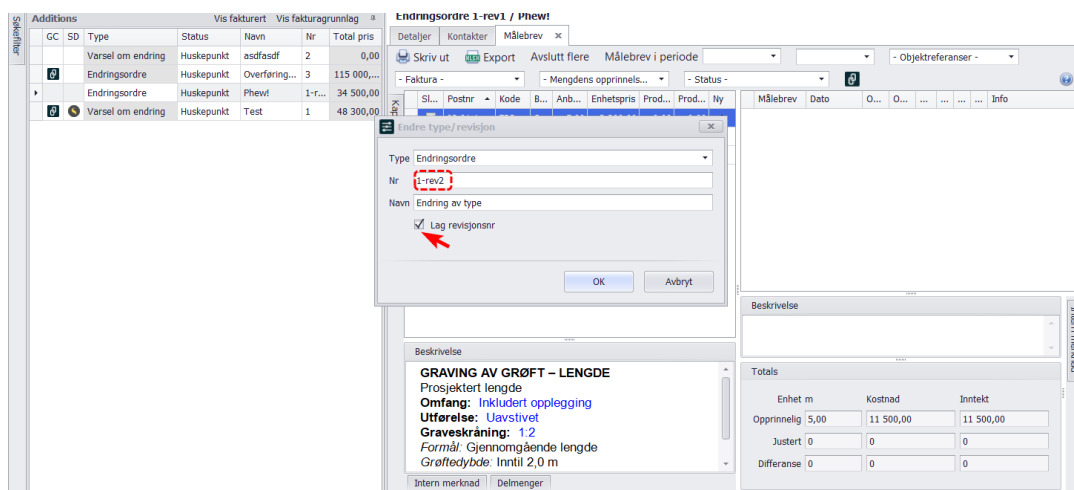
Søkefilter

Additions Vis fakturert Vis fakturagrunnlag

| GC | SD | Type | Status | Navn | Nr | Total pris |
|---|---|---|---|---|---|---|
| | | Varsel om endring | Huskepunkt | asdfasdf | 2 | 0,00 |
| | | Endringsordre | Huskepunkt | Overføring... | 3 | 115 000,... |
| | | Endringsordre | Huskepunkt | Phew! | 1-r... | 34 500,00 |
| | | Varsel om endring | Huskepunkt | Test | 1 | 48 300,00 |

Endringsordre 1-rev1 / Phew!

Detaljer Kontakter Målebrev

Skriv ut Export Avslutt flere Målebrev i periode - Objektreferanser -

- Faktura - - Mengdens opprinnels... - Status -

Sl... Postnr Kode B... Anb... Enhetspris Prod... Prod... Ny

Målebrev Dato O... O... ... ... ... ... Info

Endre type/ revisjon

Type Endringsordre

Nr 1-rev2

Navn Endring av type

Lag revisjonsnr

OK Avbryt

Beskrivelse

Beskrivelse

GRAVING AV GRØFT – LENGDE
Prosjektert lengde
Omfang: Inkludert opplegging
Utførelse: Uavstivet
Graveskråning: 1:2
Formål: Gjennomgående lengde
Grøftedybde: Inntil 2,0 m

Intern merknad Delmenger

Totals

| | Enhet m | Kostnad | Inntekt |
|---|---|---|---|
| Opprinnelig | 5,00 | 11 500,00 | 11 500,00 |
| Justert | 0 | 0 | 0 |
| Differanse | 0 | 0 | 0 |